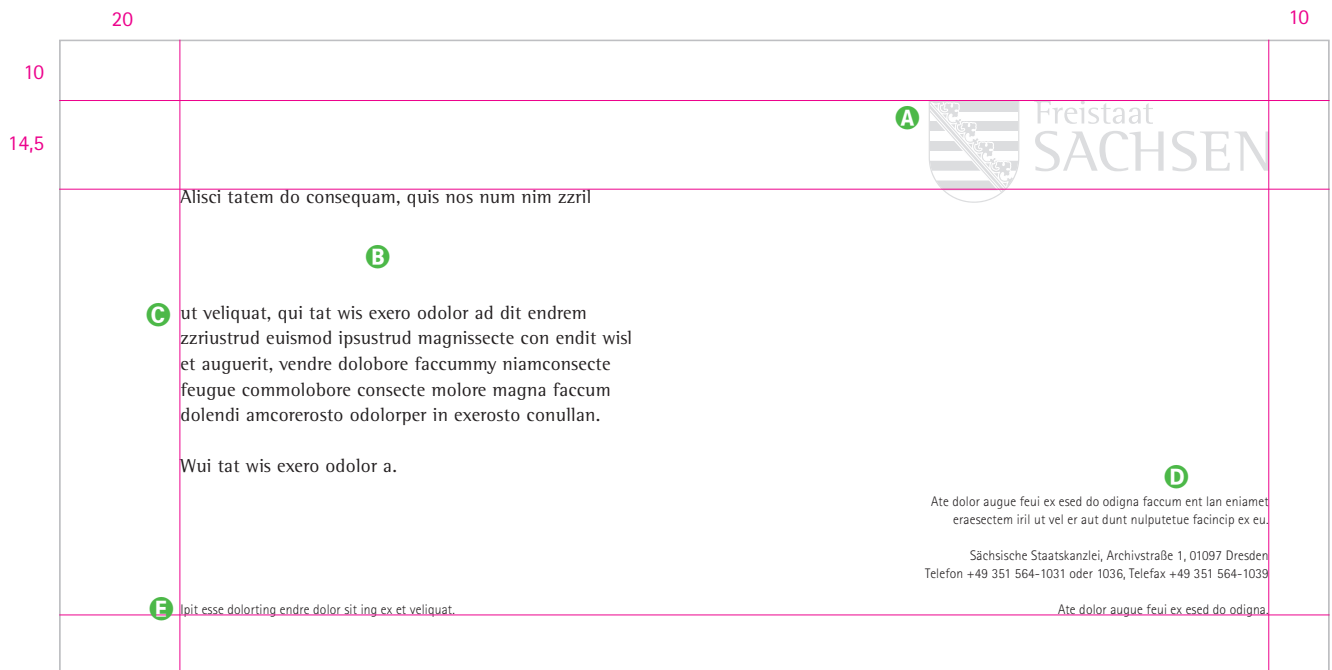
20

10

10

14,5

A

Freistaat
SACHSEN

Alisci tatem do consequam, quis nos num nim zzril

B

C

ut veliquat, qui tat wis exero odolor ad dit endrem zzriustrud euismod ipsustrud magnissecte con endit wisl et augueriit, vendre dolobore faccummy niamconsecte feugue commolobore consecte molore magna faccum dolendi amcorerosto odolorper in exerosto conullan.

Wui tat wis exero odolor a.

D

Ate dolor augue feui ex esed do odigna faccum ent lan eniamet eraesectem iril ut vel er aut dunt nulputetue facincip ex eu.

Sächsische Staatskanzlei, Archivstraße 1, 01097 Dresden
Telefon +49 351 564-1031 oder 1036, Telefax +49 351 564-1039

E

Ipit esse dolorting endre dolor sit ing ex et veliquat.

Ate dolor augue feui ex esed do odigna.